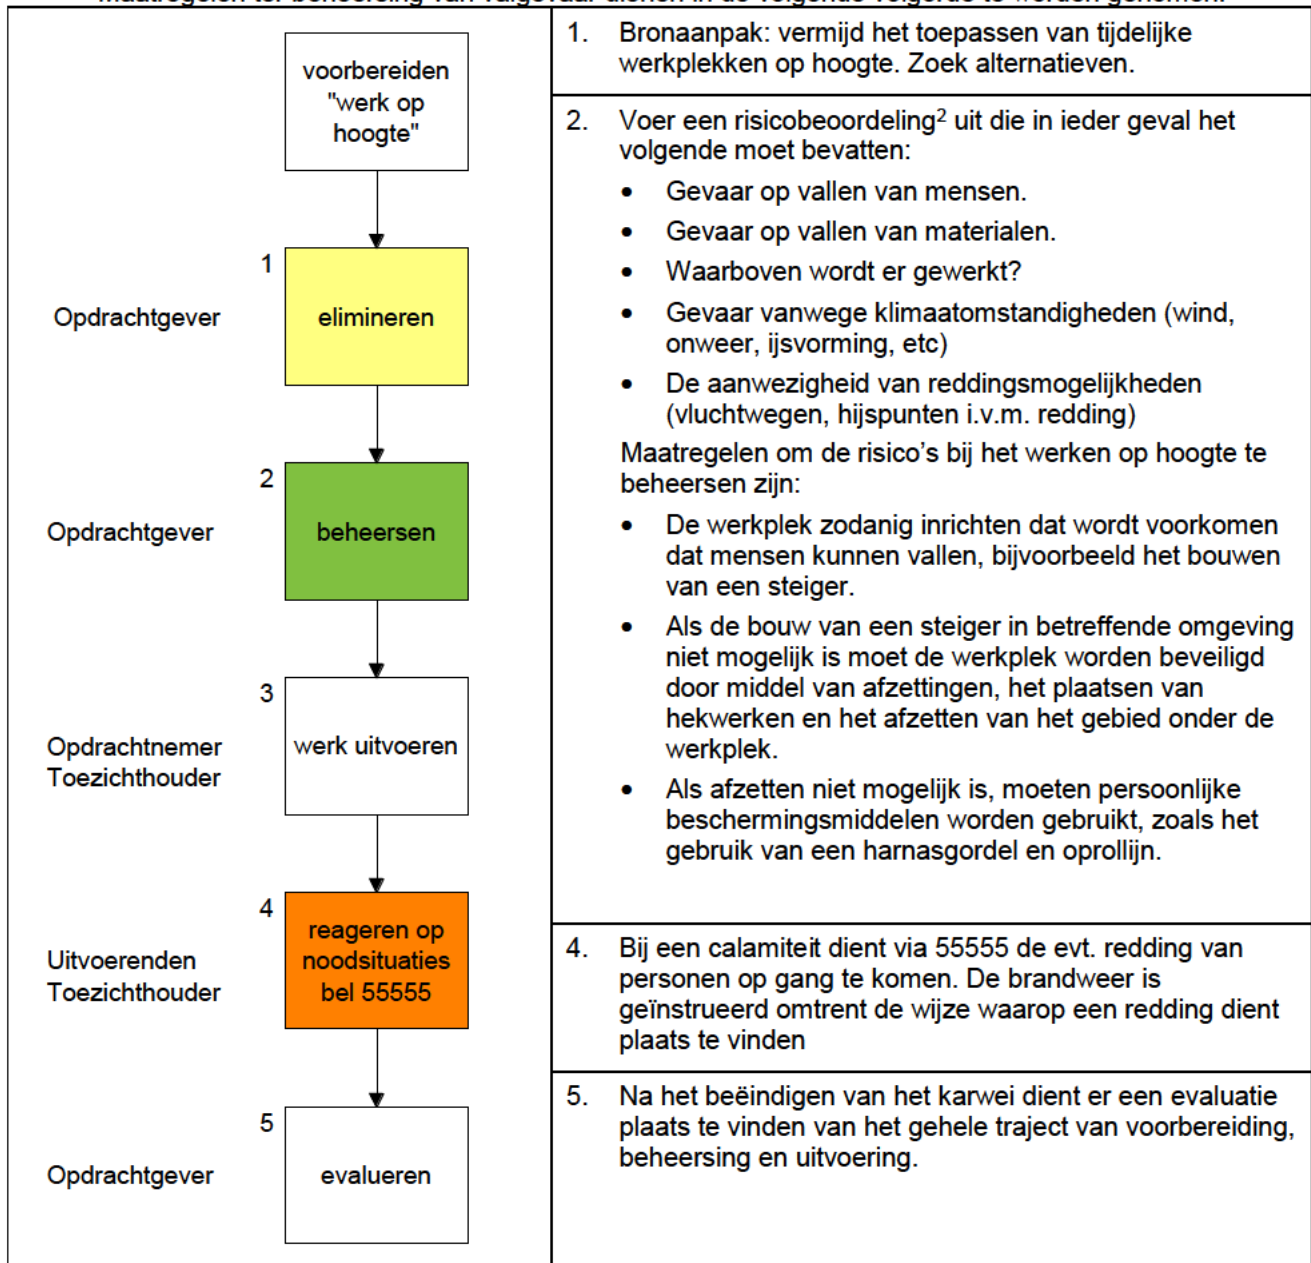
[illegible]

voorbereiden "werk op hoogte"

1

Opdrachtgever

elimineren

2

Opdrachtgever

beheersen

3

Opdrachtnemer
Toezichthouder

werk uitvoeren

4

Uitvoerenden
Toezichthouder

reageren op noodsituaties bel 55555

5

Opdrachtgever

evalueren

1. Bronaanpak: vermijd het toepassen van tijdelijke werkplekken op hoogte. Zoek alternatieven.

2. Voer een risicobeoordeling$^2$ uit die in ieder geval het volgende moet bevatten:
- Gevaar op vallen van mensen.
- Gevaar op vallen van materialen.
- Waarboven wordt er gewerkt?
- Gevaar vanwege klimaatomstandigheden (wind, onweer, ijsvorming, etc)
- De aanwezigheid van reddingsmogelijkheden (vluchtwegen, hijspunten i.v.m. redding)

Maatregelen om de risico's bij het werken op hoogte te beheersen zijn:
- De werkplek zodanig inrichten dat wordt voorkomen dat mensen kunnen vallen, bijvoorbeeld het bouwen van een steiger.
- Als de bouw van een steiger in betreffende omgeving niet mogelijk is moet de werkplek worden beveiligd door middel van afzettingen, het plaatsen van hekwerken en het afzetten van het gebied onder de werkplek.
- Als afzetten niet mogelijk is, moeten persoonlijke beschermingsmiddelen worden gebruikt, zoals het gebruik van een harnasgordel en oprollijn.

4. Bij een calamiteit dient via 55555 de evt. redding van personen op gang te komen. De brandweer is geïnstrueerd omtrent de wijze waarop een redding dient plaats te vinden

5. Na het beëindigen van het karwei dient er een evaluatie plaats te vinden van het gehele traject van voorbereiding, beheersing en uitvoering.